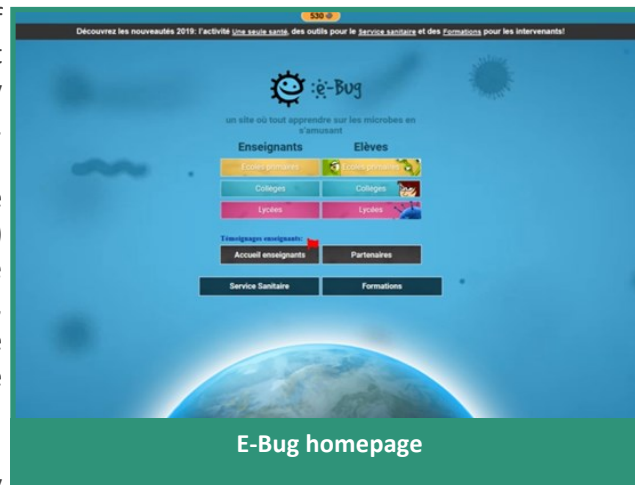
530

Découvrez les nouveautés 2019: l'activité Une seule santé, des outils pour le Service sanitaire et des Formations pour les intervenants!

e-Bug

un site où tout apprendre sur les microbes en s'amusant

Enseignants

Elèves

Ecoles primaires

Ecoles primaires

Collèges

Collèges

Lycées

Lycées

Témoignages enseignants:

Accueil enseignants

Partenaires

Service Sanitaire

Formations

E-Bug homepage